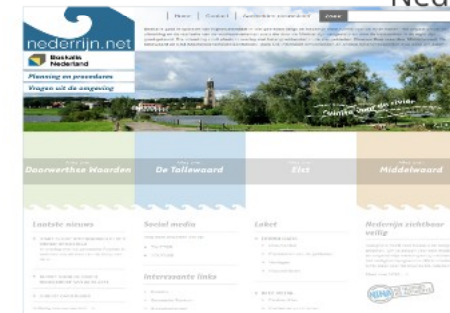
Ned

nederrijn.net

Rijkswaterstaat Nederland

Planning en procedures

Vragen uit de omgeving

Home | Contact | Aanmelden nieuwsbrief | Zoek

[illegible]

Ruimte voor de rivier

Doorwerthse Waarden

De Tollewaard

Elst

Middelwaard

Laatste nieuws

Social media

Interessante links

Loket

Nederrijn zichtbaar veilig

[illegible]